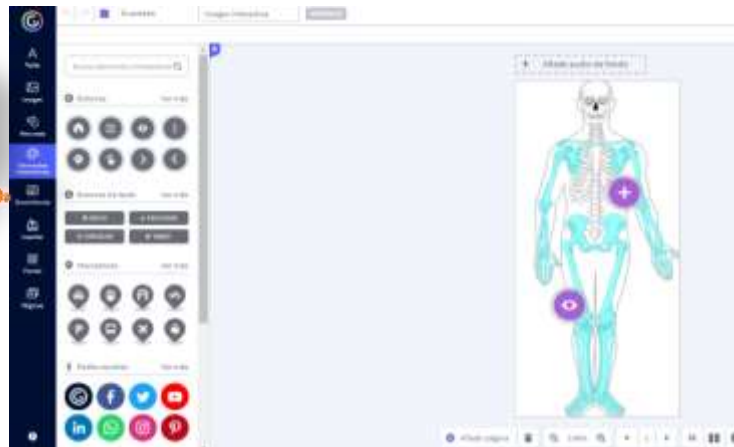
Esqueleto

Imagen interactiva

A
Texto

Imagen

Recursos

Elementos interactivos

Smartblocks

Insertar

Fondo

Páginas

Buscar elementos interactivos

Botones

Ver todo

Botones de texto

Ver todo

Marcadores

Ver todo

Redes sociales

Ver todo

+ Añadir audio de fondo

Añadir página